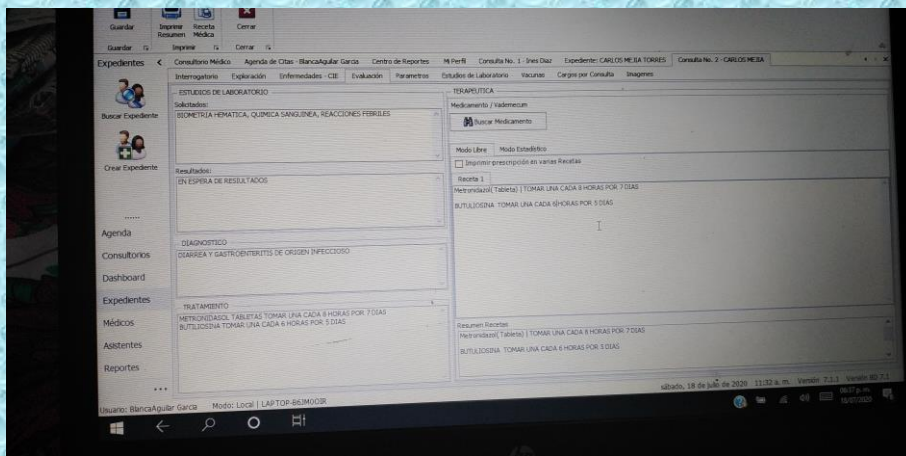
Guardar | Imprimir Resumen | Receta Médica | Cerrar

Guardar | Imprimir | Cerrar

Expedientes

Consultorio Médico | Agenda de Citas - BlancaAguilar Garcia | Centro de Reportes | Mi Perfil | Consulta No. 1 - Ines Diaz | Expediente: CARLOS MEJIA TORRES | Consulta No. 2 - CARLOS MEJIA

Interrogatorio | Exploración | Enfermedades - CIE | Evaluación | Parametros | Estudios de Laboratorio | Vacunas | Cargos por Consulta | Imagenes

Buscar Expediente

Crear Expediente

......

Agenda

Consultorios

Dashboard

Expedientes

Médicos

Asistentes

Reportes

...

ESTUDIOS DE LABORATORIO

Solicitados:

BIOMETRIA HEMATICA, QUIMICA SANGUINEA, REACCIONES FEBRILES

Resultados:

EN ESPERA DE RESULTADOS

DIAGNOSTICO

DIARREA Y GASTROENTERITIS DE ORIGEN INFECCIOSO

TRATAMIENTO

METRONIDAZOL TABLETAS TOMAR UNA CADA 8 HORAS POR 7 DIAS
BUTILIOSINA TOMAR UNA CADA 6 HORAS POR 5 DIAS

TERAPEUTICA

Medicamento / Vademecum

Buscar Medicamento

Modo Libre | Modo Estadístico

Imprimir prescripción en varias Recetas

Receta 1

Metronidazol( Tableta) | TOMAR UNA CADA 8 HORAS POR 7 DIAS

BUTILIOSINA TOMAR UNA CADA 6HORAS POR 5 DIAS

Resumen Recetas

Metronidazol( Tableta) | TOMAR UNA CADA 8 HORAS POR 7 DIAS

BUTILIOSINA TOMAR UNA CADA 6HORAS POR 5 DIAS

Usuario: BlancaAguilar Garcia | Modo: Local | LAPTOP-B6JMOOSR

sábado, 18 de julio de 2020 11:32 a. m. Versión: 7.1.1 Versión BD: 7.1

08:07 p. m. 18/07/2020